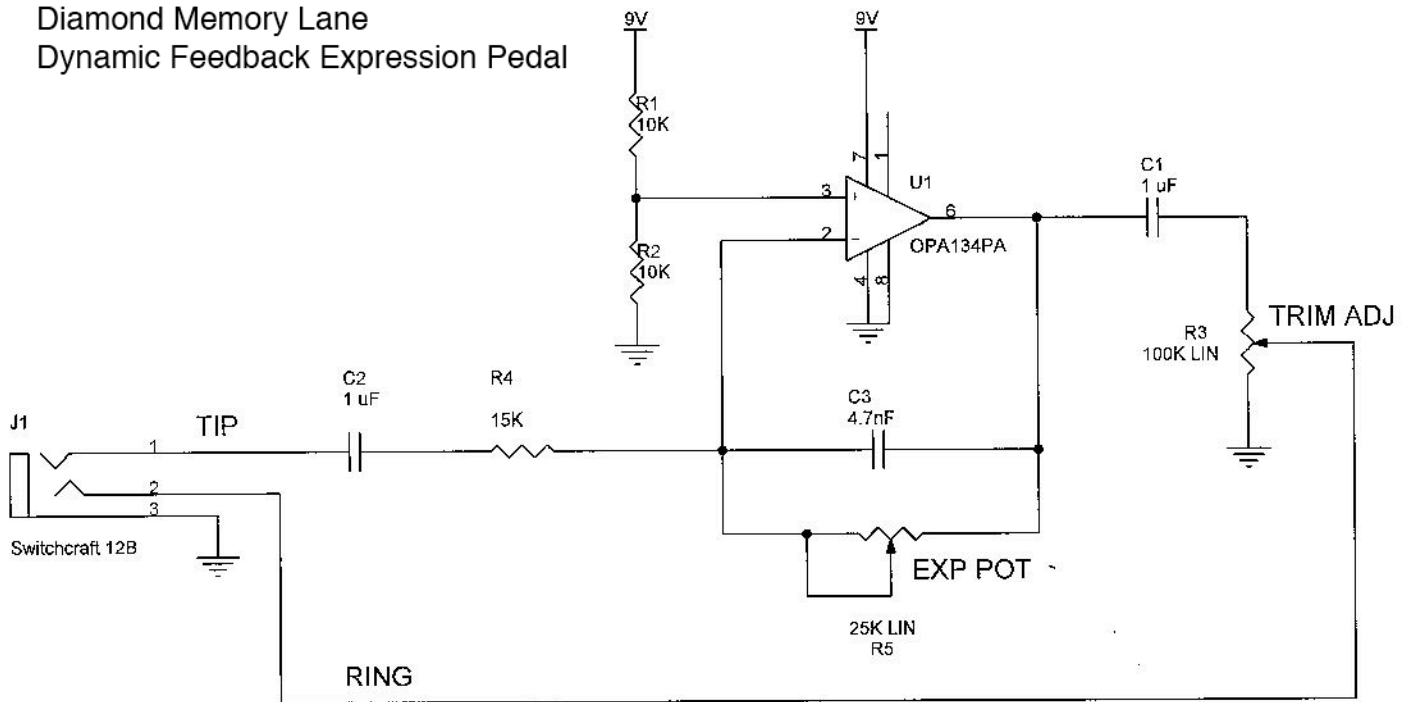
Diamond Memory Lane
Dynamic Feedback Expression Pedal

9V
R1
10K
R2
10K

9V
7
1
3
+
2
−
U1
6
OPA134PA
4
8

C1
1 uF
TRIM ADJ
R3
100K LIN

C2
1 uF
R4
15K
C3
4.7nF

J1
TIP
1
2
3
Switchcraft 12B

EXP POT
25K LIN
R5

RING